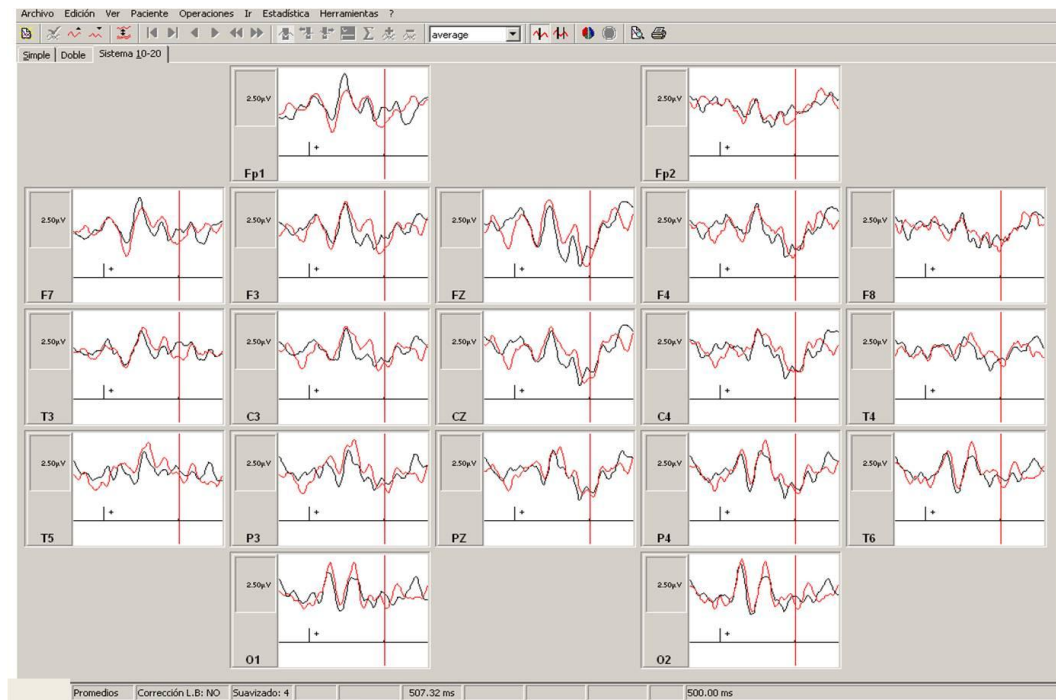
Archivo Edición Ver Paciente Operaciones Ir Estadística Herramientas ?

average

Simple | Doble | Sistema 10-20

2.50µV
+
Fp1

2.50µV
+
Fp2

2.50µV
+
F7

2.50µV
+
F3

2.50µV
+
FZ

2.50µV
+
F4

2.50µV
+
F8

2.50µV
+
T3

2.50µV
+
C3

2.50µV
+
CZ

2.50µV
+
C4

2.50µV
+
T4

2.50µV
+
T5

2.50µV
+
P3

2.50µV
+
PZ

2.50µV
+
P4

2.50µV
+
T6

2.50µV
+
O1

2.50µV
+
O2

Promedios | Corrección L.B: NO | Suavizado: 4 | 507.32 ms | 500.00 ms